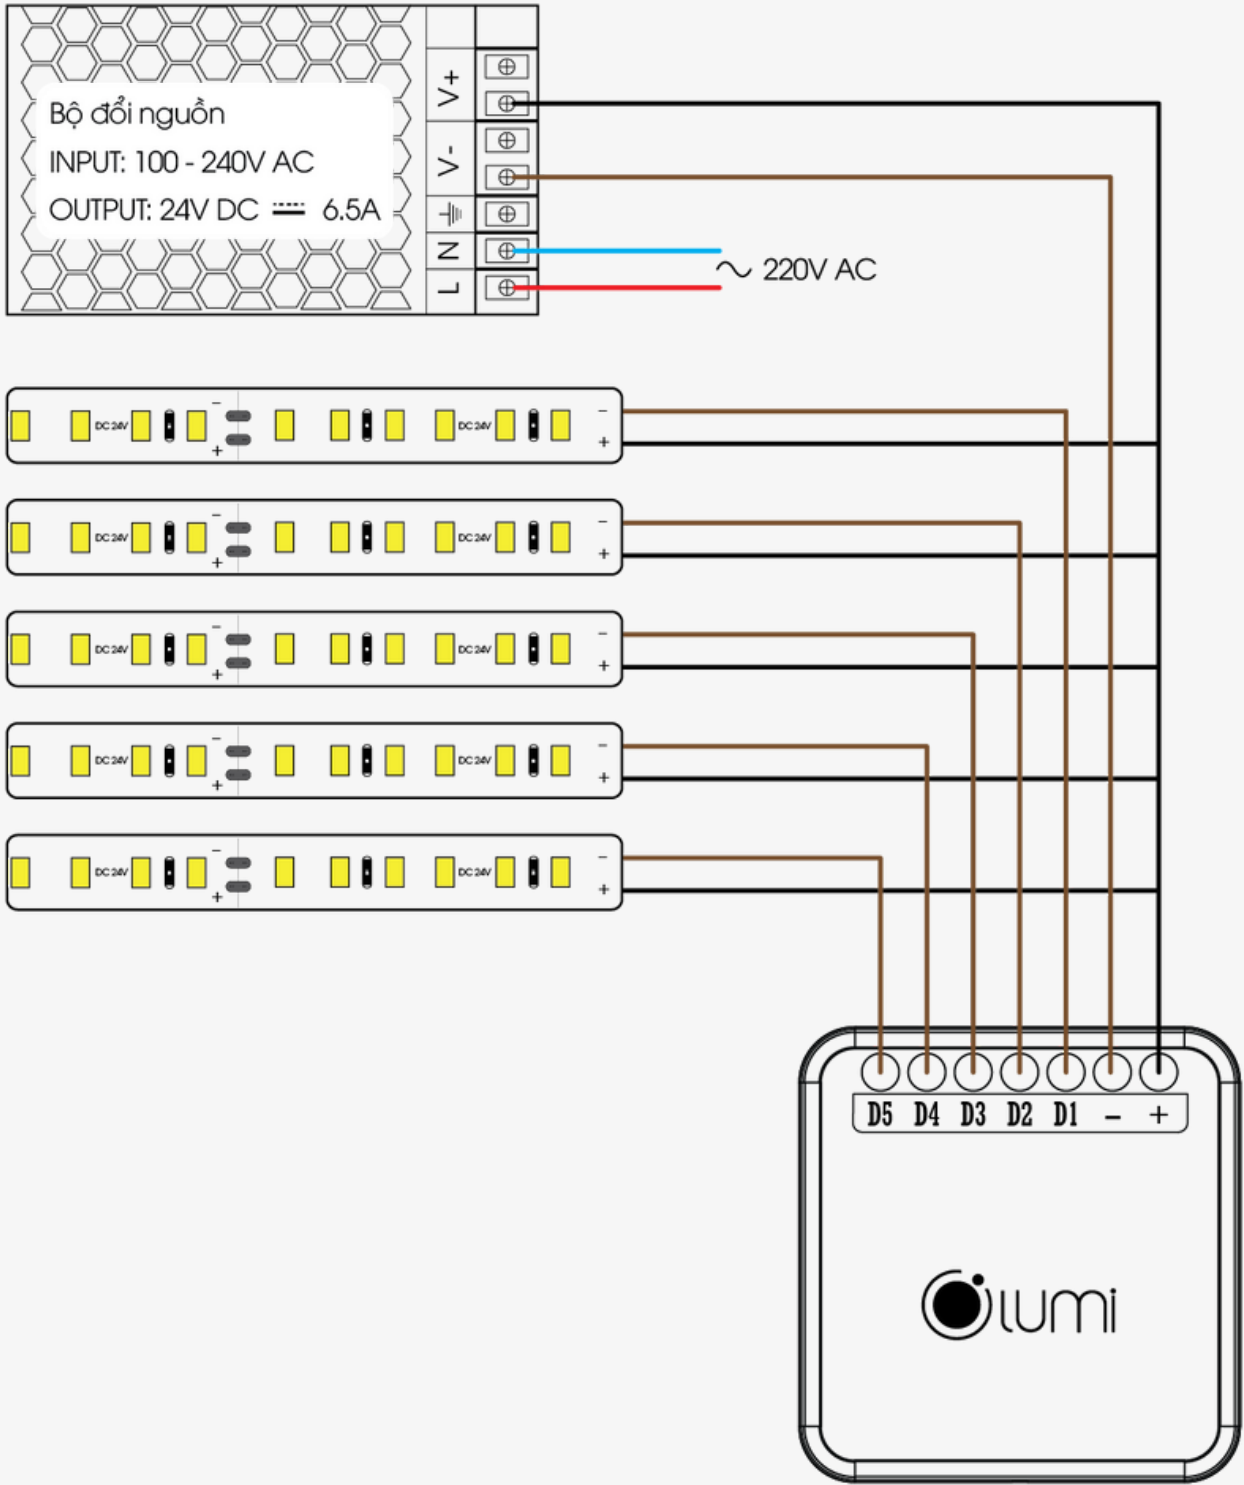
Bộ đổi nguồn
INPUT: 100 - 240V AC
OUTPUT: 24V DC ⎓ 6.5A

V+
V-
N
L

~ 220V AC

DC 24V DC 24V - + - +
DC 24V DC 24V - + - +
DC 24V DC 24V - + - +
DC 24V DC 24V - + - +
DC 24V DC 24V - + - +

D5 D4 D3 D2 D1 – +

lumi